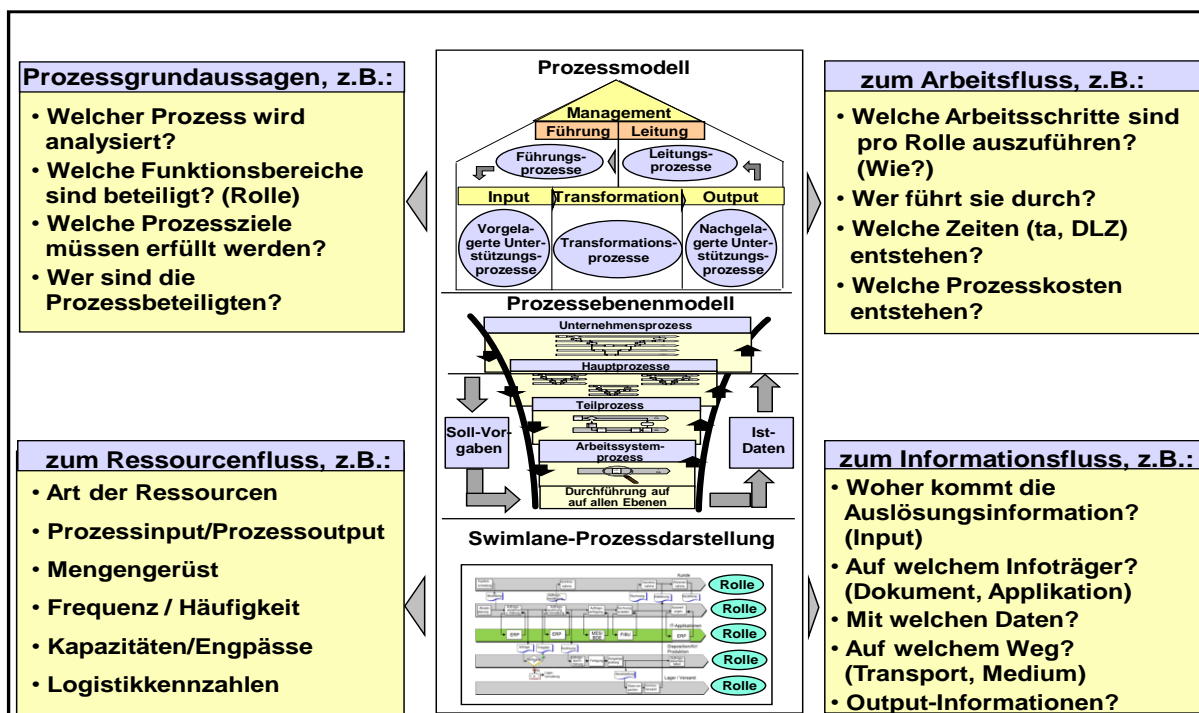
Prozessgrundaussagen, z.B.:

• Welcher Prozess wird analysiert?
• Welche Funktionsbereiche sind beteiligt? (Rolle)
• Welche Prozessziele müssen erfüllt werden?
• Wer sind die Prozessbeteiligten?

Prozessmodell

Management
Führung | Leitung
Führungsprozesse
Leitungsprozesse
Input | Transformation | Output
Vorgelagerte Unterstützungsprozesse
Transformationsprozesse
Nachgelagerte Unterstützungsprozesse

Prozessebenenmodell

Unternehmensprozess
Hauptprozesse
Teilprozess
Soll-Vorgaben
Arbeitssystemprozess
Ist-Daten
Durchführung auf auf allen Ebenen

Swimlane-Prozessdarstellung

Rolle
Rolle
Rolle
Rolle
Rolle
ERP
ERP
MES
FiBu
ERP

zum Arbeitsfluss, z.B.:

• Welche Arbeitsschritte sind pro Rolle auszuführen? (Wie?)
• Wer führt sie durch?
• Welche Zeiten (ta, DLZ) entstehen?
• Welche Prozesskosten entstehen?

zum Ressourcenfluss, z.B.:

• Art der Ressourcen
• Prozessinput/Prozessoutput
• Mengengerüst
• Frequenz / Häufigkeit
• Kapazitäten/Engpässe
• Logistikkennzahlen

zum Informationsfluss, z.B.:

• Woher kommt die Auslösungsinformation? (Input)
• Auf welchem Infoträger? (Dokument, Applikation)
• Mit welchen Daten?
• Auf welchem Weg? (Transport, Medium)
• Output-Informationen?